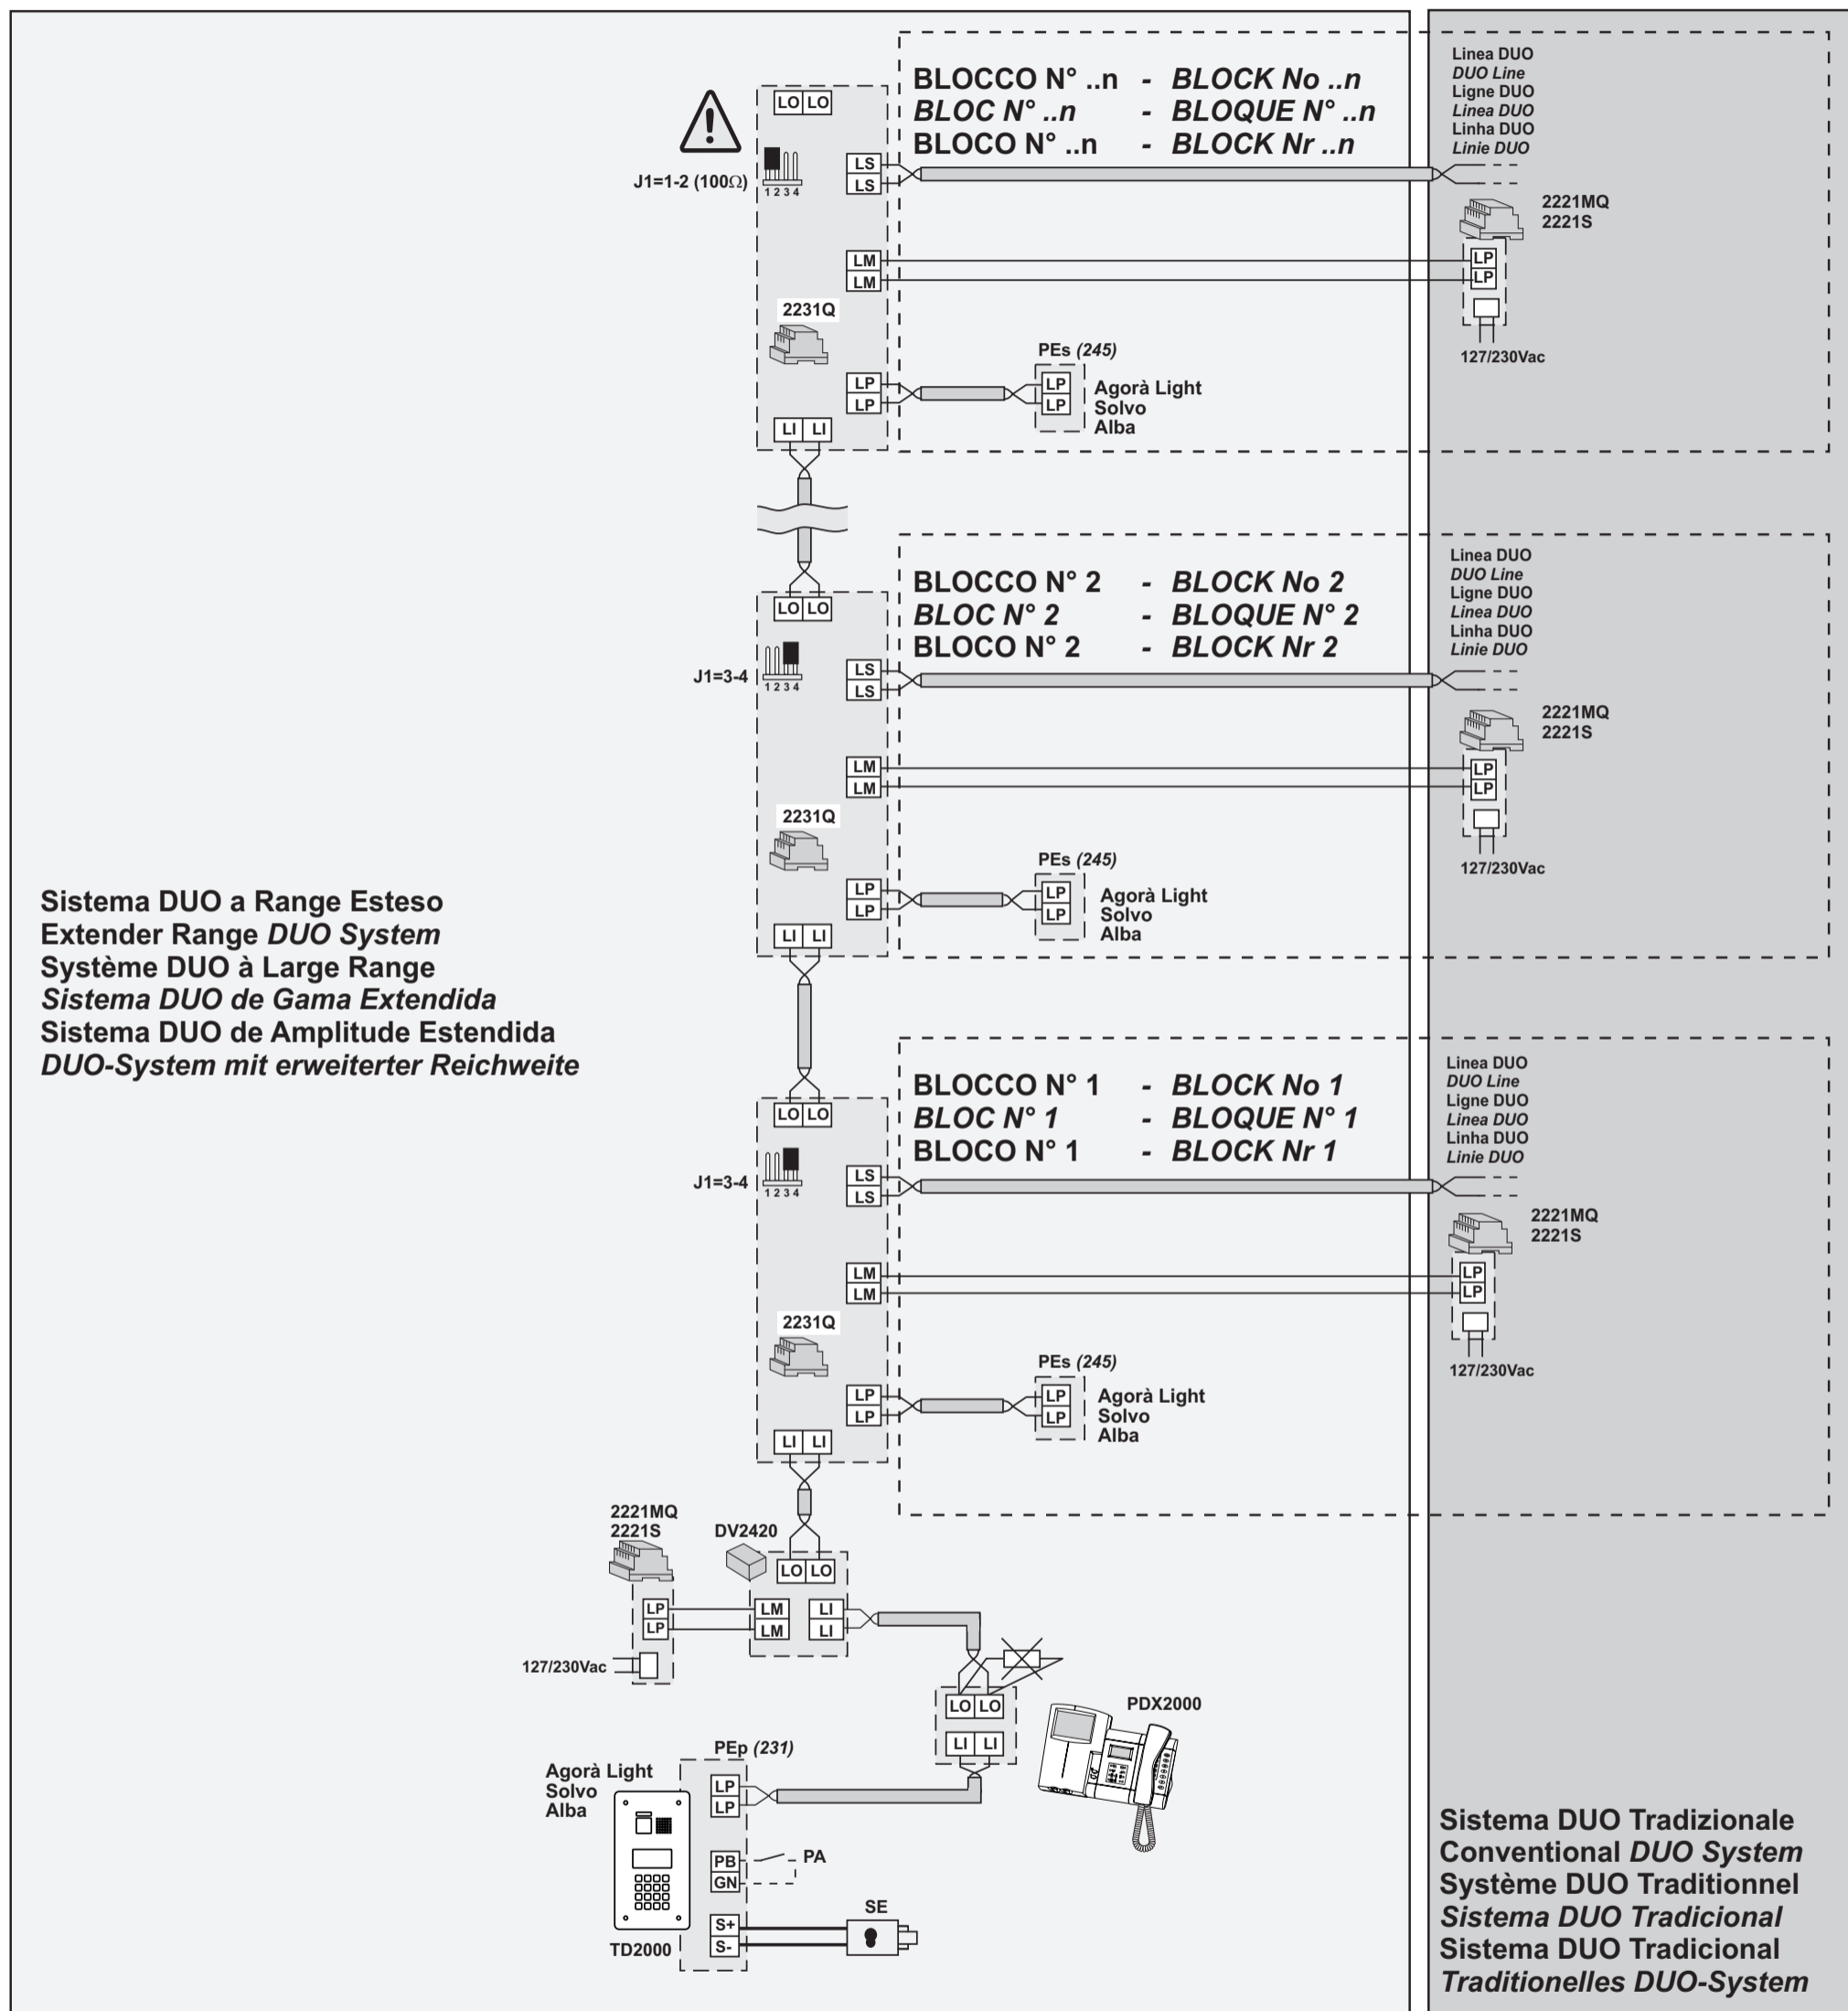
BLOCCO N° ..n - BLOCK No ..n
BLOC N° ..n - BLOQUE N° ..n
BLOCO N° ..n - BLOCK Nr ..n

Linea DUO
DUO Line
Ligne DUO
Linea DUO
Linha DUO
Linie DUO

LO LO
J1=1-2 (100Ω)
1 2 3 4
LS
LS
2221MQ
2221S
LM
LM
LP
LP
2231Q
127/230Vac
PEs (245)
LP
LP
LP
LP
Agorà Light
Solvo
Alba
LI LI

BLOCCO N° 2 - BLOCK No 2
BLOC N° 2 - BLOQUE N° 2
BLOCO N° 2 - BLOCK Nr 2

Linea DUO
DUO Line
Ligne DUO
Linea DUO
Linha DUO
Linie DUO

LO LO
J1=3-4
1 2 3 4
LS
LS
2221MQ
2221S
LM
LM
LP
LP
2231Q
127/230Vac
PEs (245)
LP
LP
LP
LP
Agorà Light
Solvo
Alba
LI LI

Sistema DUO a Range Esteso
Extender Range DUO System
Système DUO à Large Range
Sistema DUO de Gama Extendida
Sistema DUO de Amplitude Estendida
DUO-System mit erweiterter Reichweite

BLOCCO N° 1 - BLOCK No 1
BLOC N° 1 - BLOQUE N° 1
BLOCO N° 1 - BLOCK Nr 1

Linea DUO
DUO Line
Ligne DUO
Linea DUO
Linha DUO
Linie DUO

LO LO
J1=3-4
1 2 3 4
LS
LS
2221MQ
2221S
LM
LM
LP
LP
2231Q
127/230Vac
PEs (245)
LP
LP
LP
LP
Agorà Light
Solvo
Alba
LI LI

2221MQ
2221S
DV2420
LO LO
LP
LP
LM
LM
LI
LI
127/230Vac
LO LO
LI LI
PDX2000
PEp (231)
Agorà Light
Solvo
Alba
LP
LP
PB
GN
PA
S+
S-
SE
TD2000

Sistema DUO Tradizionale
Conventional DUO System
Système DUO Traditionnel
Sistema DUO Tradicional
Sistema DUO Tradicional
Traditionelles DUO-System